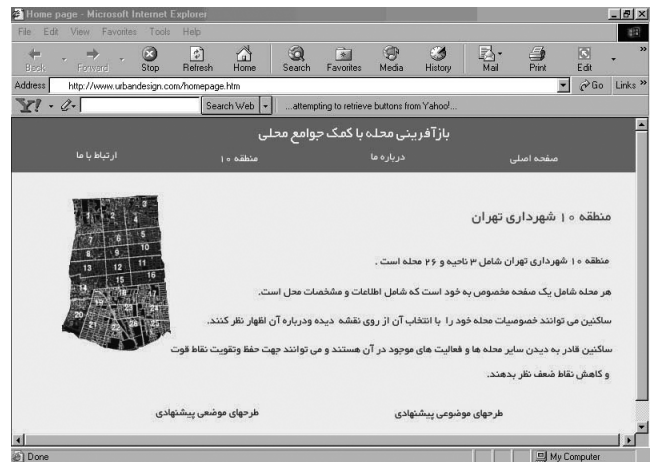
Home page - Microsoft Internet Explorer

File Edit View Favorites Tools Help

Back Forward Stop Refresh Home Search Favorites Media History Mail Print Edit

Address http://www.urbandesign.com/homepage.htm Go Links

Search Web ...attempting to retrieve buttons from Yahoo!...

بازآفرینی محله با کمک جوامع محلی

صفحه اصلی درباره ما منطقه ۱۰ ارتباط با ما

منطقه ۱۰ شهرداری تهران

منطقه ۱۰ شهرداری تهران شامل ۳ ناحیه و ۲۶ محله است .

هر محله شامل یک صفحه مخصوص به خود است که شامل اطلاعات و مشخصات محل است.

ساکنین می توانند خصوصیات محله خود را با انتخاب آن از روی نقشه دیده ودرباره آن اظهار نظر کنند.

ساکنین قادر به دیدن سایر محله ها و فعالیت های موجود در آن هستند و می توانند جهت حفظ وتقویت نقاط قوت و کاهش نقاط ضعف نظر بدهند.

طرحهای موضوعی پیشنهادی طرحهای موضعی پیشنهادی

7 8 9 10 13 12 11 14 15 16 17 18 19 20 21 22

Done My Computer